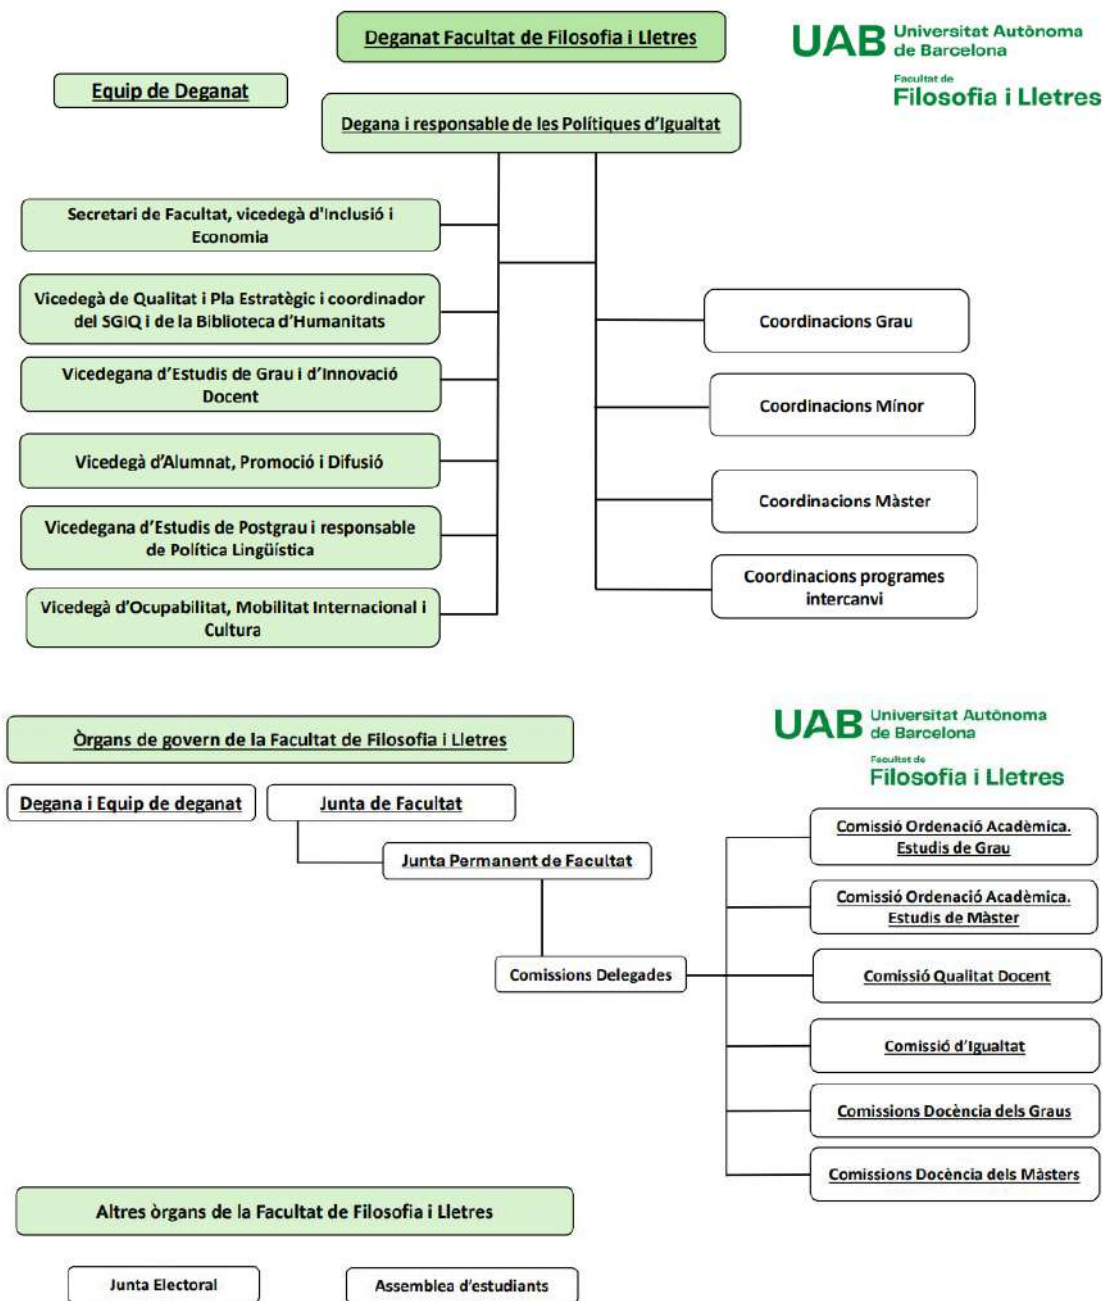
Deganat Facultat de Filosofia i Lletres

UAB Universitat Autònoma de Barcelona
Facultat de
Filosofia i Lletres

Equip de Deganat

Degana i responsable de les Polítiques d'Igualtat

Secretari de Facultat, vicedegà d'Inclusió i Economia

Vicedegà de Qualitat i Pla Estratègic i coordinador del SGIQ i de la Biblioteca d'Humanitats

Vicedegana d'Estudis de Grau i d'Innovació Docent

Vicedegà d'Alumnat, Promoció i Difusió

Vicedegana d'Estudis de Postgrau i responsable de Política Lingüística

Vicedegà d'Ocupabilitat, Mobilitat Internacional i Cultura

Coordinacions Grau

Coordinacions Mínor

Coordinacions Màster

Coordinacions programes intercanvi

Òrgans de govern de la Facultat de Filosofia i Lletres

UAB Universitat Autònoma de Barcelona
Facultat de
Filosofia i Lletres

Degana i Equip de deganat

Junta de Facultat

Junta Permanent de Facultat

Comissions Delegades

Comissió Ordenació Acadèmica. Estudis de Grau

Comissió Ordenació Acadèmica. Estudis de Màster

Comissió Qualitat Docent

Comissió d'Igualtat

Comissions Docència dels Graus

Comissions Docència dels Màsters

Altres òrgans de la Facultat de Filosofia i Lletres

Junta Electoral

Assemblea d'estudiants